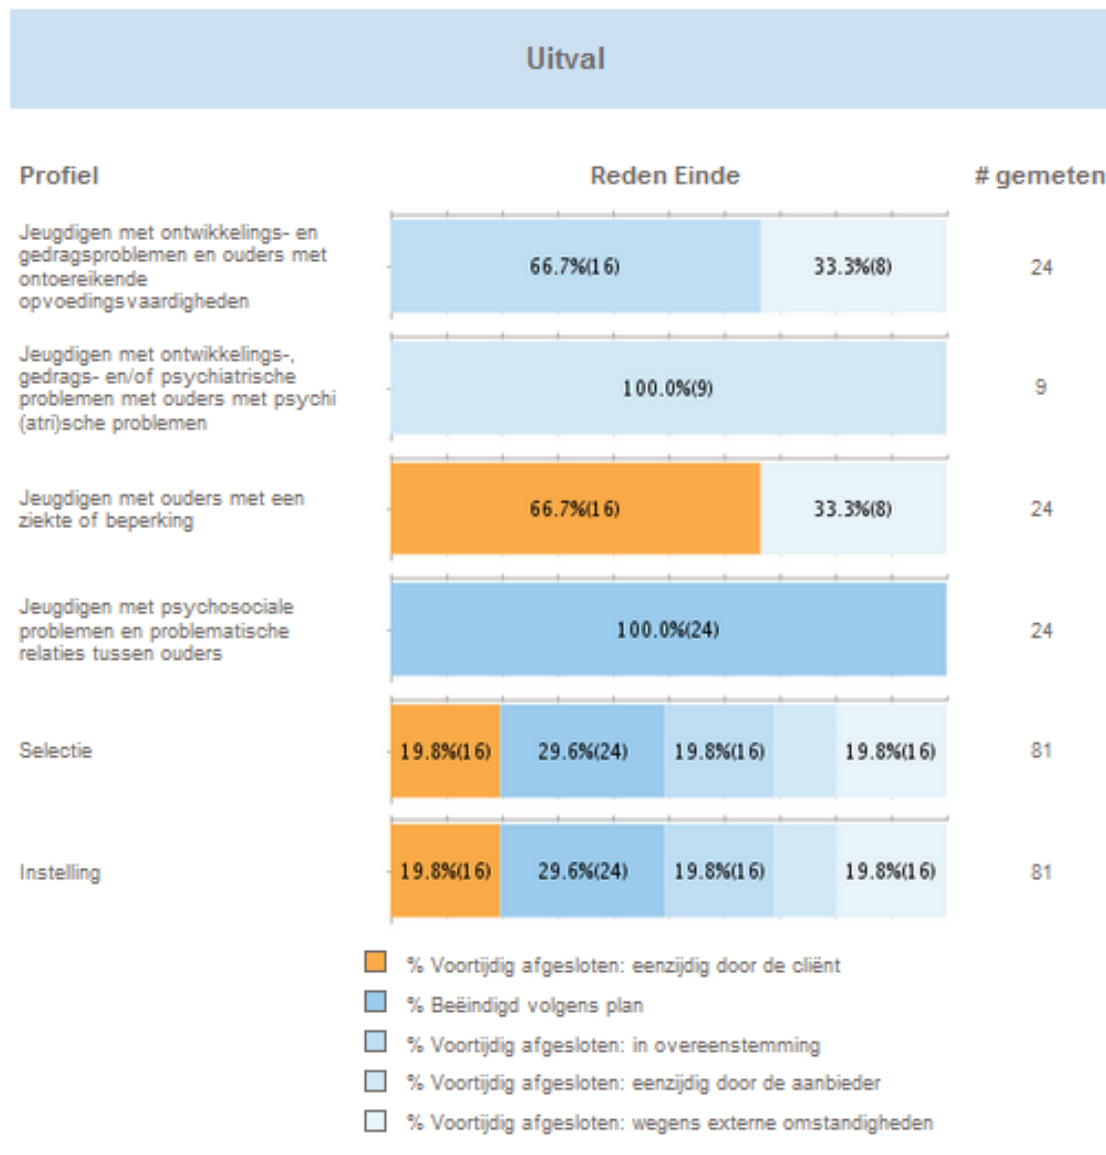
Uitval

| Profiel | Reden Einde | # gemeten |
|---|---|---|
| Jeugdigen met ontwikkelings- en gedragsproblemen en ouders met ontoereikende opvoedingsvaardigheden | 66.7%(16) 33.3%(8) | 24 |
| Jeugdigen met ontwikkelings-, gedrags- en/of psychiatrische problemen met ouders met psychi (atri)sche problemen | 100.0%(9) | 9 |
| Jeugdigen met ouders met een ziekte of beperking | 66.7%(16) 33.3%(8) | 24 |
| Jeugdigen met psychosociale problemen en problematische relaties tussen ouders | 100.0%(24) | 24 |
| Selectie | 19.8%(16) 29.6%(24) 19.8%(16) 19.8%(16) | 81 |
| Instelling | 19.8%(16) 29.6%(24) 19.8%(16) 19.8%(16) | 81 |

% Voortijdig afgesloten: eenzijdig door de cliënt
% Beëindigd volgens plan
% Voortijdig afgesloten: in overeenstemming
% Voortijdig afgesloten: eenzijdig door de aanbieder
% Voortijdig afgesloten: wegens externe omstandigheden